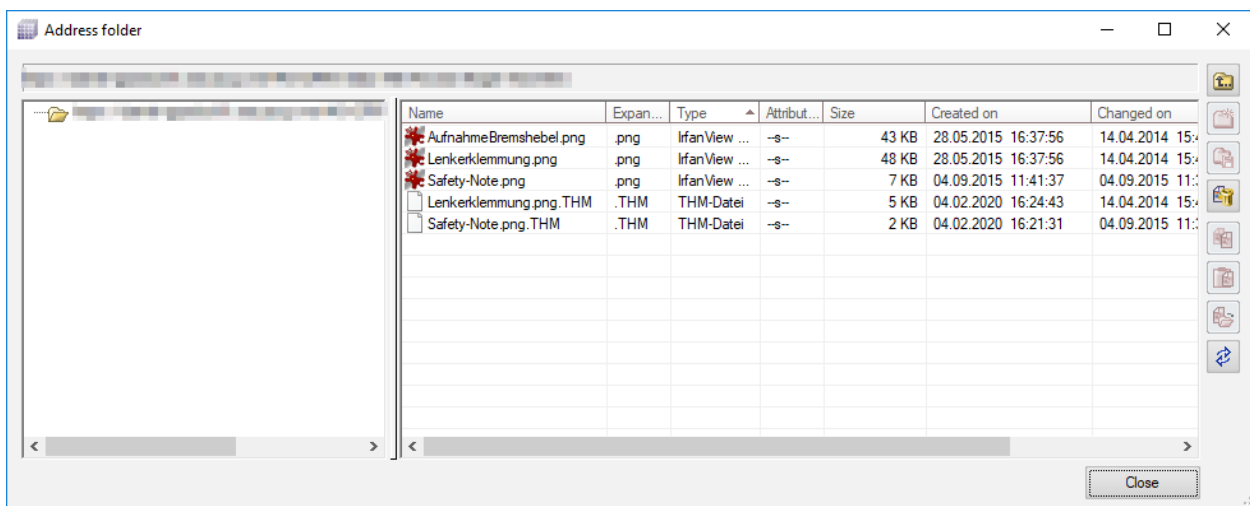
Address folder

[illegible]

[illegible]

| Name | Expan... | Type | Attribut... | Size | Created on | Changed on |
|---|---|---|---|---|---|---|
| AufnahmeBremshebel.png | .png | IrfanView ... | --s-- | 43 KB | 28.05.2015 16:37:56 | 14.04.2014 15:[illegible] |
| Lenkerklemmung.png | .png | IrfanView ... | --s-- | 48 KB | 28.05.2015 16:37:56 | 14.04.2014 15:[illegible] |
| Safety-Note.png | .png | IrfanView ... | --s-- | 7 KB | 04.09.2015 11:41:37 | 04.09.2015 11:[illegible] |
| Lenkerklemmung.png.THM | .THM | THM-Datei | --s-- | 5 KB | 04.02.2020 16:24:43 | 14.04.2014 15:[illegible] |
| Safety-Note.png.THM | .THM | THM-Datei | --s-- | 2 KB | 04.02.2020 16:21:31 | 04.09.2015 11:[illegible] |

Close